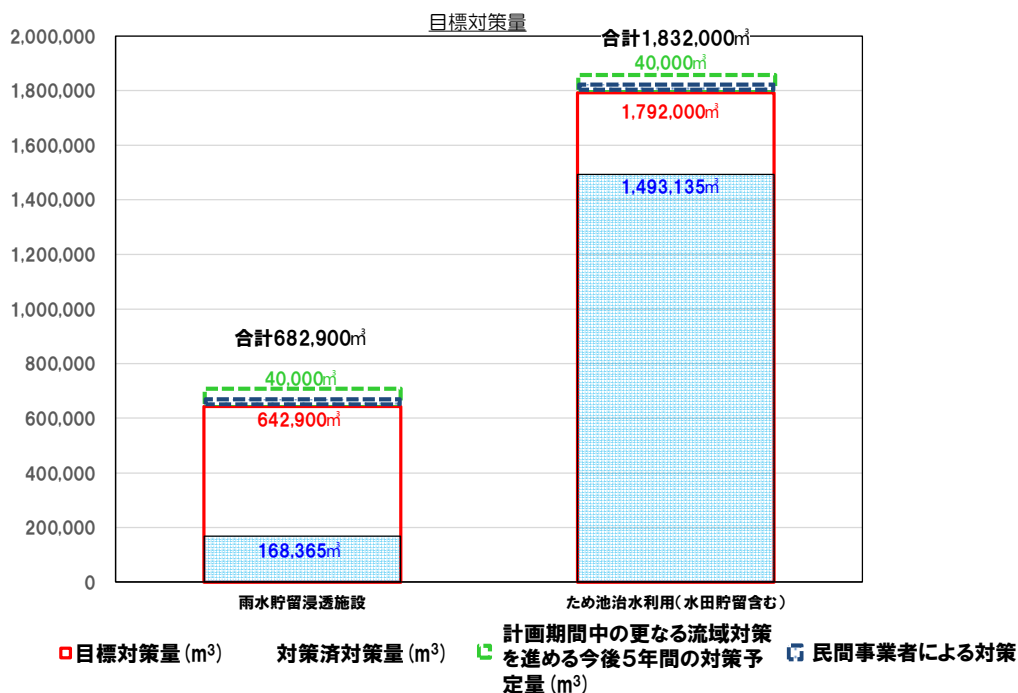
目標対策量

2,000,000
1,800,000
1,600,000
1,400,000
1,200,000
1,000,000
800,000
600,000
400,000
200,000
0

合計682,900㎥
40,000㎥
642,900㎥
168,365㎥

合計1,832,000㎥
40,000㎥
1,792,000㎥
1,493,135㎥

雨水貯留浸透施設
ため池治水利用(水田貯留含む)

目標対策量($m^3$)　対策済対策量($m^3$)　計画期間中の更なる流域対策を進める今後5年間の対策予定量($m^3$)　民間事業者による対策